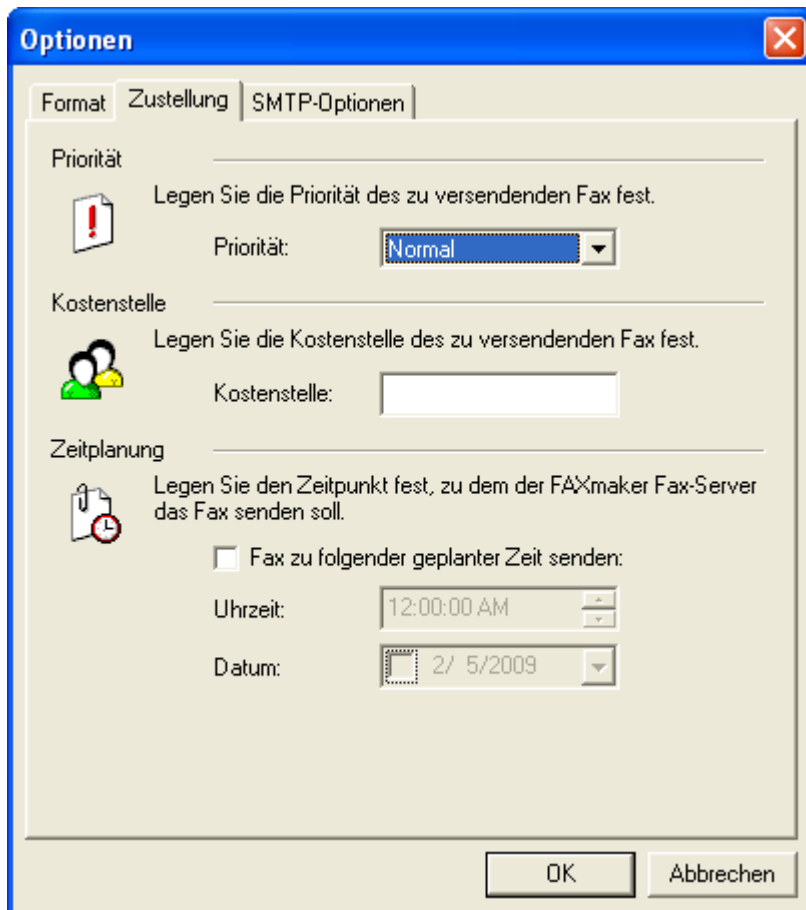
Optionen

Format | Zustellung | SMTP-Optionen

Priorität

Legen Sie die Priorität des zu versendenden Fax fest.

Priorität: Normal

Kostenstelle

Legen Sie die Kostenstelle des zu versendenden Fax fest.

Kostenstelle:

Zeitplanung

Legen Sie den Zeitpunkt fest, zu dem der FAXmaker Fax-Server das Fax senden soll.

Fax zu folgender geplanter Zeit senden:

Uhrzeit: 12:00:00 AM

Datum: 2/ 5/2009

OK Abbrechen